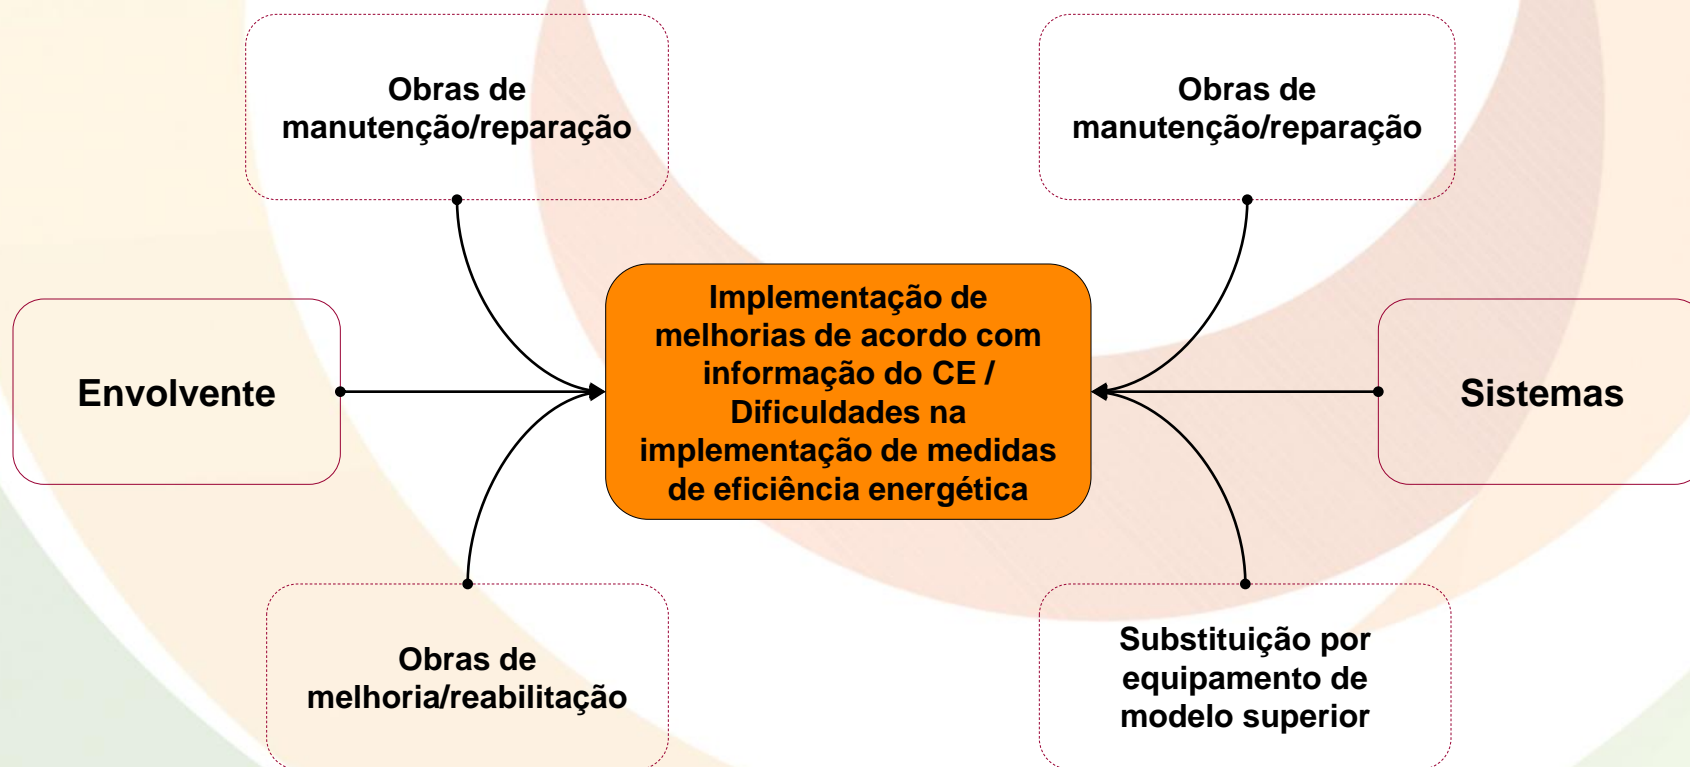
Obras de manutenção/reparação

Obras de manutenção/reparação

Envolvente

Implementação de melhorias de acordo com informação do CE / Dificuldades na implementação de medidas de eficiência energética

Sistemas

Obras de melhoria/reabilitação

Substituição por equipamento de modelo superior